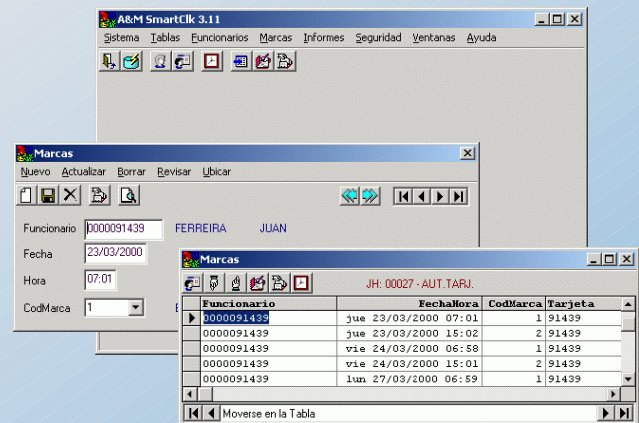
A&M SmartClk 3.11

Sistema Tablas Funcionarios Marcas Informes Seguridad Ventanas Ayuda

Marcas

Nuevo Actualizar Borrar Revisar Ubicar

Funcionario 0000091439 FERREIRA JUAN

Fecha 23/03/2000

Hora 07:01

CodMarca 1

Marcas

JH: 00027 - AUT.TARJ.

| Funcionario | FechaHora | CodMarca | Tarjeta |
|---|---|---|---|
| 0000091439 | jue 23/03/2000 07:01 | 1 | 91439 |
| 0000091439 | jue 23/03/2000 15:02 | 2 | 91439 |
| 0000091439 | vie 24/03/2000 06:58 | 1 | 91439 |
| 0000091439 | vie 24/03/2000 15:01 | 2 | 91439 |
| 0000091439 | lun 27/03/2000 06:59 | 1 | 91439 |

Moverse en la Tabla